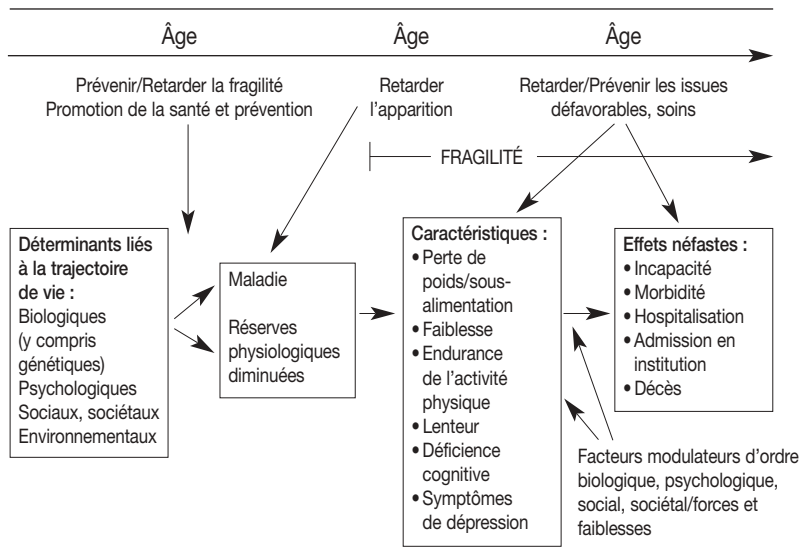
Âge Âge Âge

Prévenir/Retarder la fragilité
Promotion de la santé et prévention

Retarder l'apparition

Retarder/Prévenir les issues défavorables, soins

FRAGILITÉ

**Déterminants liés à la trajectoire de vie :**
Biologiques (y compris génétiques)
Psychologiques
Sociaux, sociétaux
Environnementaux

Maladie

Réserves physiologiques diminuées

**Caractéristiques :**
• Perte de poids/sous-alimentation
• Faiblesse
• Endurance de l'activité physique
• Lenteur
• Déficience cognitive
• Symptômes de dépression

**Effets néfastes :**
• Incapacité
• Morbidité
• Hospitalisation
• Admission en institution
• Décès

Facteurs modulateurs d'ordre biologique, psychologique, social, sociétal/forces et faiblesses